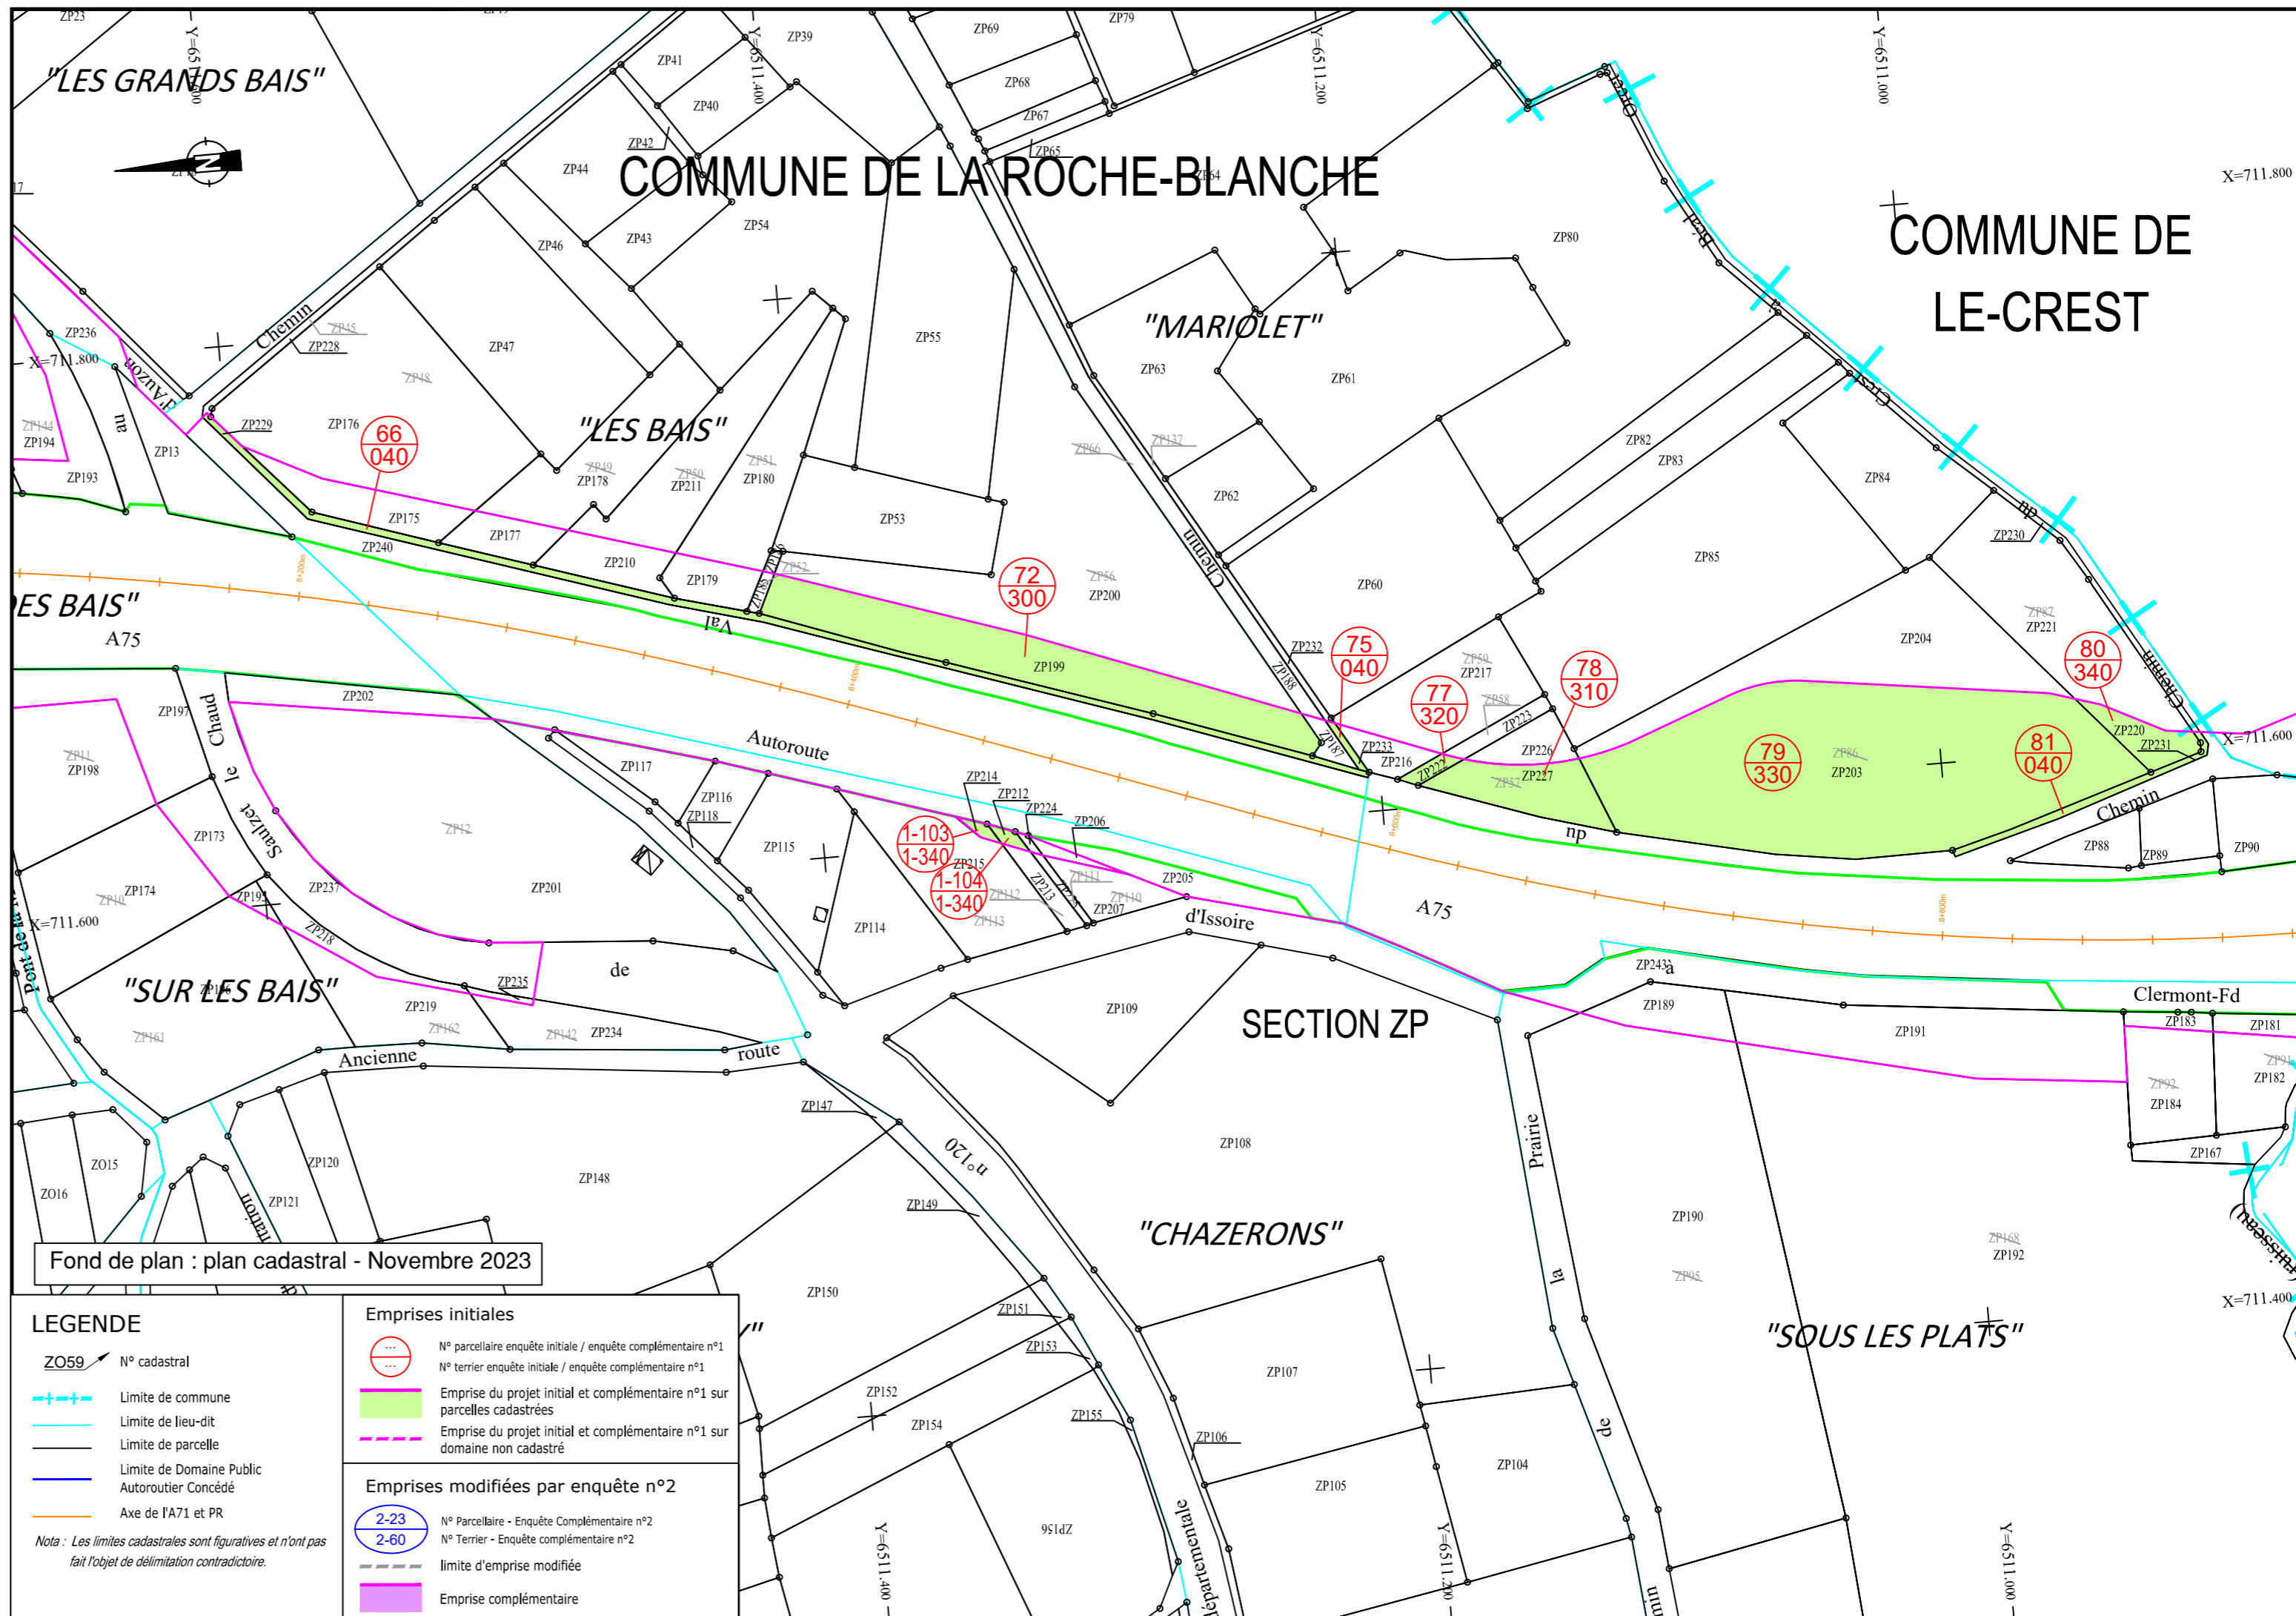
"LES GRANDS BAIS"

COMMUNE DE LA ROCHE-BLANCHE

COMMUNE DE LE-CREST

"MARIOLET"

"LES BAIS"

"LES BAIS"

A75

Autoroute

Val

Chemin

"SUR LES BAIS"

SECTION ZP

"CHAZERONS"

"SOUS LES PLATS"

d'Issoire

Clermont-Fd

Ancienne route de

n°120

A75

66
040

72
300

75
040

77
320

78
310

79
330

80
340

81
040

1-103
1-340

1-104
1-340

X=711.800
X=711.600
X=711.400
Y=6511.400
Y=6511.200
Y=6511.000

ZP23 ZP39 ZP41 ZP40 ZP42 ZP44 ZP43 ZP46 ZP54 ZP69 ZP68 ZP67 ZP65 ZP64 ZP79 ZP80 ZP236 ZP228 ZP45 ZP47 ZP48 ZP55 ZP63 ZP61 ZP194 ZP144 ZP13 ZP193 ZP229 ZP176 ZP175 ZP240 ZP177 ZP178 ZP49 ZP211 ZP50 ZP180 ZP51 ZP53 ZP66 ZP137 ZP62 ZP82 ZP83 ZP84 ZP85 ZP230 ZP210 ZP179 ZP52 ZP56 ZP200 ZP60 ZP199 ZP232 ZP188 ZP187 ZP217 ZP59 ZP58 ZP223 ZP233 ZP216 ZP222 ZP226 ZP227 ZP57 ZP204 ZP87 ZP221 ZP220 ZP231 ZP86 ZP203 ZP202 ZP197 ZP11 ZP198 ZP117 ZP116 ZP118 ZP115 ZP12 ZP173 ZP214 ZP212 ZP224 ZP206 ZP215 ZP111 ZP112 ZP113 ZP213 ZP110 ZP205 ZP207 ZP88 ZP89 ZP90 ZP174 ZP10 ZP195 ZP237 ZP201 ZP114 ZP218 ZP219 ZP235 ZP162 ZP142 ZP234 ZP161 ZP109 ZP243 ZP189 ZP191 ZP183 ZP181 ZP182 ZP184 ZP167 ZP147 ZP108 ZO15 ZO16 ZP120 ZP121 ZP148 ZP149 ZP190 ZP168 ZP192 ZP95 ZP150 ZP151 ZP153 ZP152 ZP154 ZP155 ZP107 ZP106 ZP105 ZP104 ZP156

Fond de plan : plan cadastral - Novembre 2023

LEGENDE
ZO59 N° cadastral
Limite de commune
Limite de lieu-dit
Limite de parcelle
Limite de Domaine Public Autoroutier Concédé
Axe de l'A71 et PR
Nota : Les limites cadastrales sont figuratives et n'ont pas fait l'objet de délimitation contradictoire.

Emprises initiales
N° parcellaire enquête initiale / enquête complémentaire n°1
N° terrier enquête initiale / enquête complémentaire n°1
Emprise du projet initial et complémentaire n°1 sur parcelles cadastrées
Emprise du projet initial et complémentaire n°1 sur domaine non cadastré

Emprises modifiées par enquête n°2
2-23
2-60
N° Parcellaire - Enquête Complémentaire n°2
N° Terrier - Enquête complémentaire n°2
limite d'emprise modifiée
Emprise complémentaire